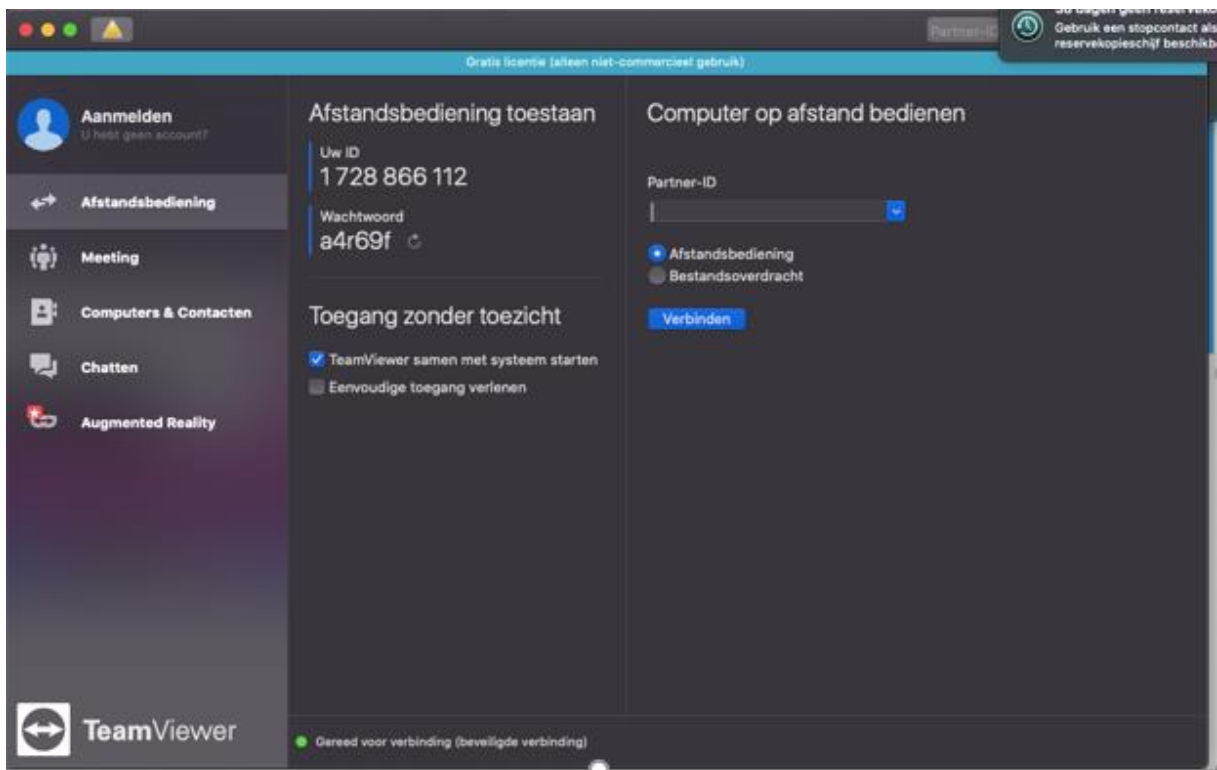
Partner-ID

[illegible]
Gebruik een stopcontact als
reservekopieschijf beschikb

Gratis licentie (alleen niet-commercieel gebruik)

Aanmelden
U hebt geen account?

Afstandsbediening

Meeting

Computers & Contacten

Chatten

Augmented Reality

TeamViewer

Afstandsbediening toestaan

Uw ID
1 728 866 112

Wachtwoord
a4r69f

Toegang zonder toezicht

TeamViewer samen met systeem starten

Eenvoudige toegang verlenen

Computer op afstand bedienen

Partner-ID

Afstandsbediening

Bestandsoverdracht

Verbinden

Gereed voor verbinding (beveiligde verbinding)